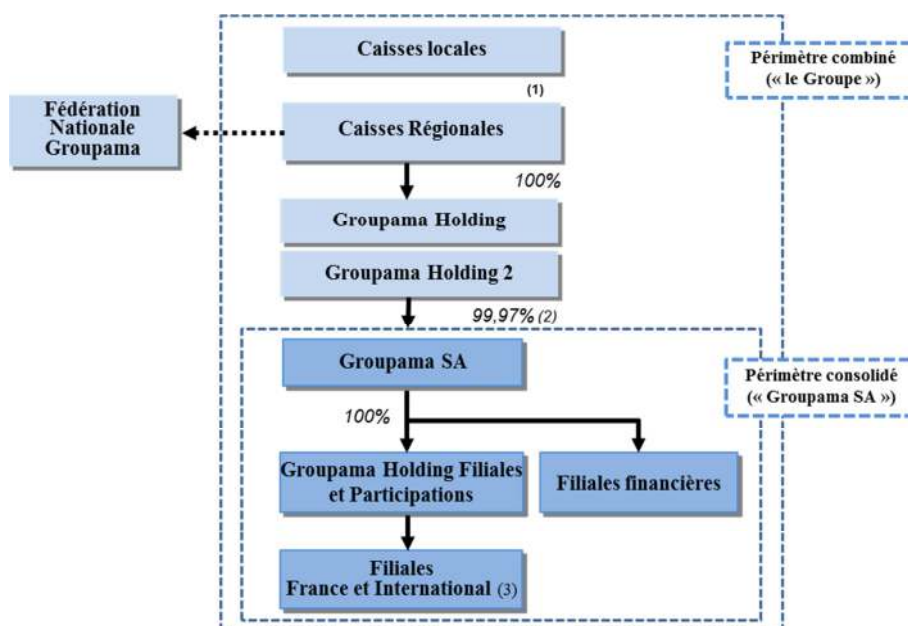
Caisses locales

Périmètre combiné
(« le Groupe »)

(1)

Fédération Nationale Groupama

Caisses Régionales

100%

Groupama Holding

Groupama Holding 2

99,97% (2)

Groupama SA

Périmètre consolidé
(« Groupama SA »)

100%

Groupama Holding Filiales et Participations

Filiales financières

Filiales
France et International (3)